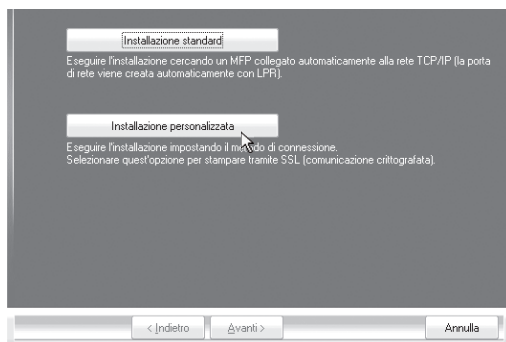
Installazione standard

Eseguire l'installazione cercando un MFP collegato automaticamente alla rete TCP/IP (la porta di rete viene creata automaticamente con LPR).

Installazione personalizzata

Eseguire l'installazione impostando il m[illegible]do di connessione.
Selezionare quest'opzione per stampare tramite SSL (comunicazione crittografata).

< Indietro | Avanti > | Annulla